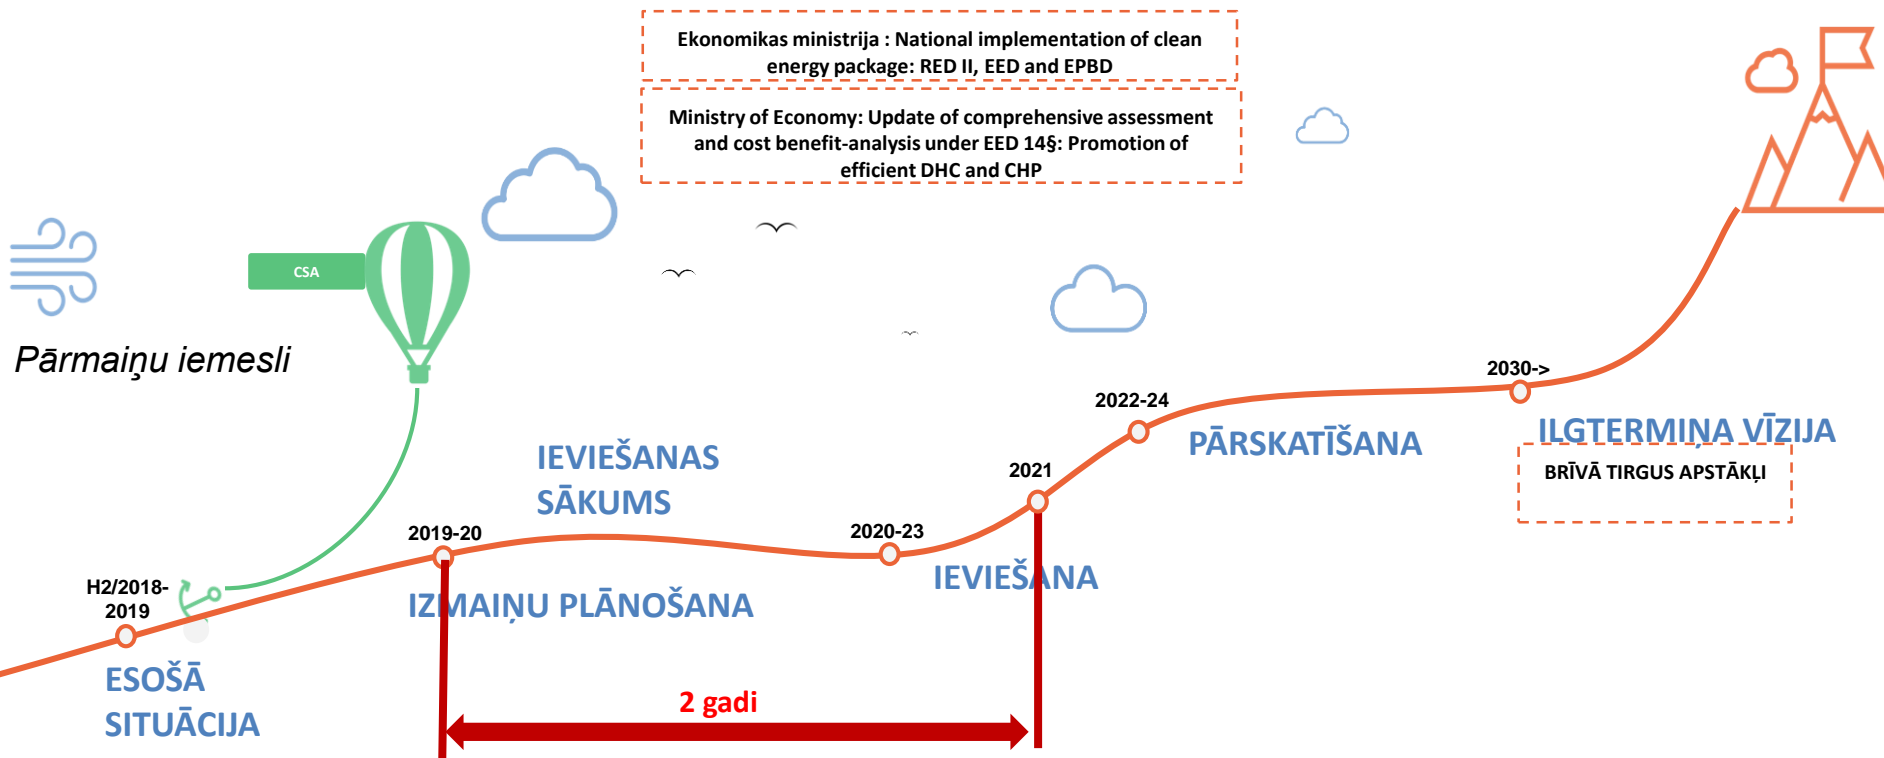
Ekonomikas ministrija : National implementation of clean energy package: RED II, EED and EPBD

Ministry of Economy: Update of comprehensive assessment and cost benefit-analysis under EED 14§: Promotion of efficient DHC and CHP

CSA

Pārmaiņu iemesli

H2/2018-2019

ESOŠĀ SITUĀCIJA

2019-20

IZMAIŅU PLĀNOŠANA

IEVIEŠANAS SĀKUMS

2020-23

IEVIEŠANA

2021

2022-24

PĀRSKATĪŠANA

2030->

ILGTERMIŅA VĪZIJA

BRĪVĀ TIRGUS APSTĀKĻI

2 gadi